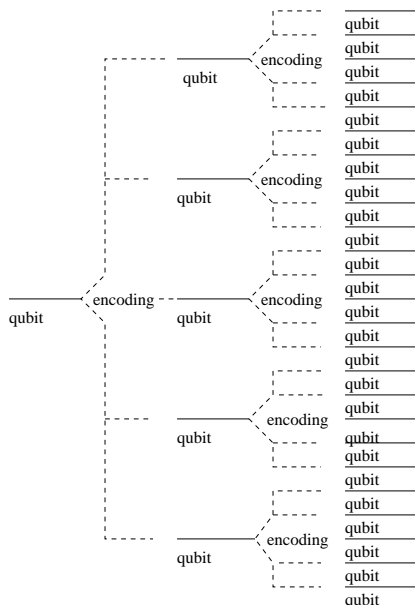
qubit
encoding
qubit
encoding
qubit
encoding
qubit
encoding
qubit
encoding
qubit
encoding
qubit
qubit
qubit
qubit
qubit
qubit
qubit
qubit
qubit
qubit
qubit
qubit
qubit
qubit
qubit
qubit
qubit
qubit
qubit
qubit
qubit
qubit
qubit
qubit
qubit
qubit